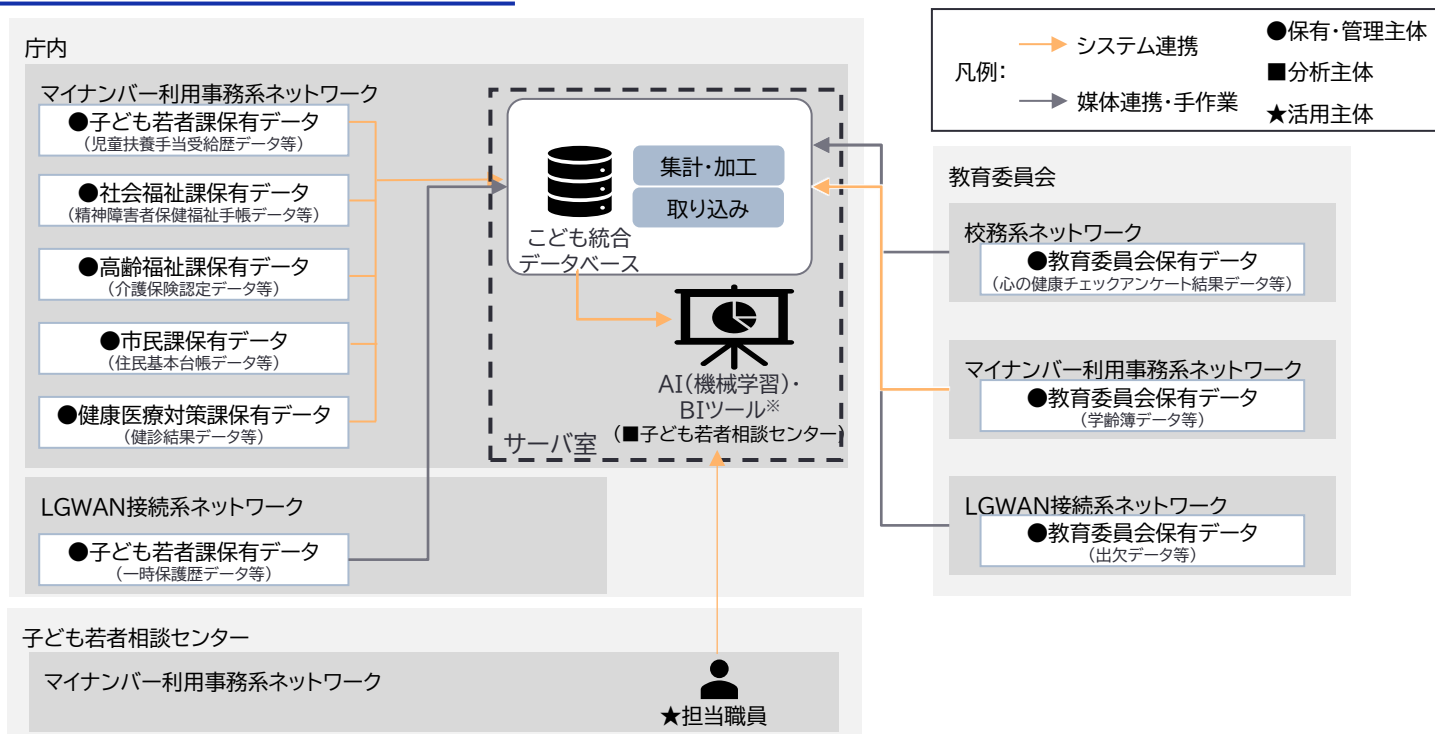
凡例:
システム連携
媒体連携・手作業
●保有・管理主体
■分析主体
★活用主体

庁内

マイナンバー利用事務系ネットワーク
●子ども若者課保有データ
(児童扶養手当受給歴データ等)
●社会福祉課保有データ
(精神障害者保健福祉手帳データ等)
●高齢福祉課保有データ
(介護保険認定データ等)
●市民課保有データ
(住民基本台帳データ等)
●健康医療対策課保有データ
(健診結果データ等)

こども統合データベース
集計・加工
取り込み
AI(機械学習)・BIツール※
(■子ども若者相談センター)
サーバ室

LGWAN接続系ネットワーク
●子ども若者課保有データ
(一時保護歴データ等)

教育委員会
校務系ネットワーク
●教育委員会保有データ
(心の健康チェックアンケート結果データ等)
マイナンバー利用事務系ネットワーク
●教育委員会保有データ
(学齢簿データ等)
LGWAN接続系ネットワーク
●教育委員会保有データ
(出欠データ等)

子ども若者相談センター
マイナンバー利用事務系ネットワーク
★担当職員